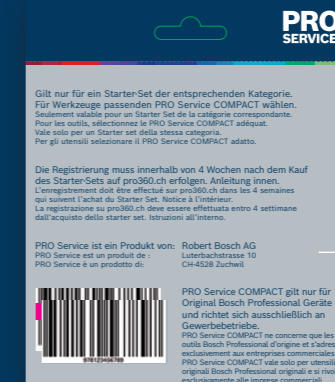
PRO
SERVICE

Gilt nur für ein Starter-Set der entsprechenden Kategorie. Für Werkzeuge passenden PRO Service COMPACT wählen.
Seulement valable pour un Starter Set de la catégorie correspondante. Pour les outils, sélectionnez le PRO Service COMPACT adéquat.
Vale solo per un Starter set della stessa categoria.
Per gli utensili selezionare il PRO Service COMPACT adatto.

Die Registrierung muss innerhalb von 4 Wochen nach dem Kauf des Starter-Sets auf pro360.ch erfolgen. Anleitung innen.
L'enregistrement doit être effectué sur pro360.ch dans les 4 semaines qui suivent l'achat du Starter Set. Notice à l'intérieur.
La registrazione su pro360.ch deve essere effettuata entro 4 settimane dall'acquisto dello starter set. Istruzioni all'interno.

PRO Service ist ein Produkt von:
PRO Service est un produit de :
PRO Service è un prodotto di:

Robert Bosch AG
Luterbachstrasse 10
CH-4528 Zuchwil

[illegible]

PRO Service COMPACT gilt nur für Original Bosch Professional Geräte und richtet sich ausschließlich an Gewerbebetriebe.
PRO Service COMPACT ne concerne que les outils Bosch Professional d'origine et s'adresse exclusivement aux entreprises commerciales.
PRO Service COMPACT vale solo per utensili originali Bosch Professional e si rivolge esclusivamente alle imprese commerciali.